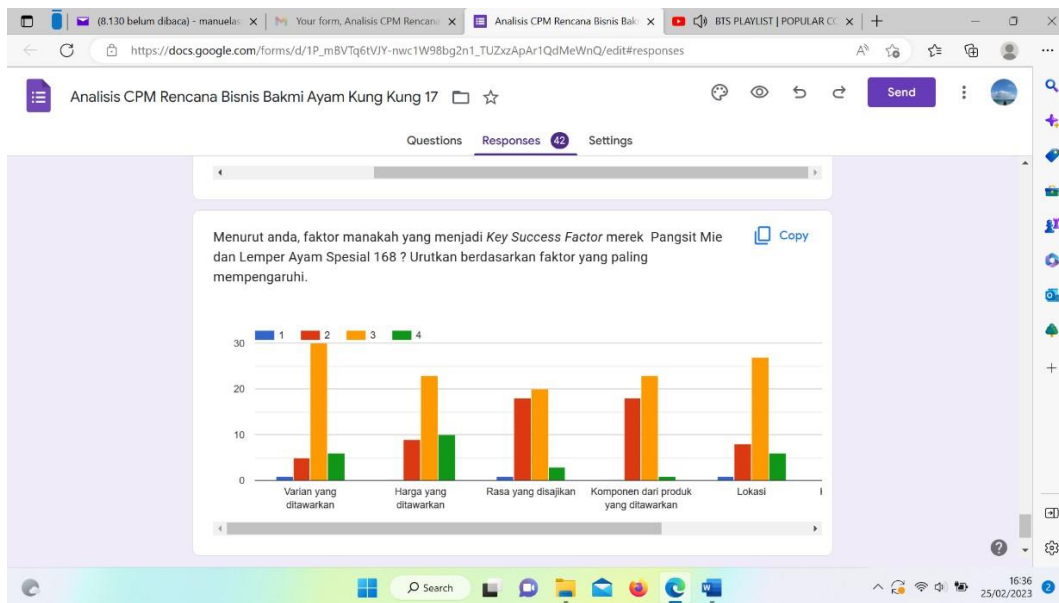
(8.130 belum dibaca) - manuelas | Your form, Analisis CPM Rencana | Analisis CPM Rencana Bisnis Bak | BTS PLAYLIST | POPULAR C

https://docs.google.com/forms/d/1P_mBVTq6tVJY-nwc1W98bg2n1_TUZxzApAr1QdMeWnQ/edit#responses

Analisis CPM Rencana Bisnis Bakmi Ayam Kung Kung 17

Send

Questions Responses 42 Settings

Menurut anda, faktor manakah yang menjadi *Key Success Factor* merek Pangsit Mie dan Lemper Ayam Spesial 168 ? Urutkan berdasarkan faktor yang paling mempengaruhi.

Copy

1 2 3 4

30
20
10
0

Varian yang ditawarkan
Harga yang ditawarkan
Rasa yang disajikan
Komponen dari produk yang ditawarkan
Lokasi

Search

16:36
25/02/2023